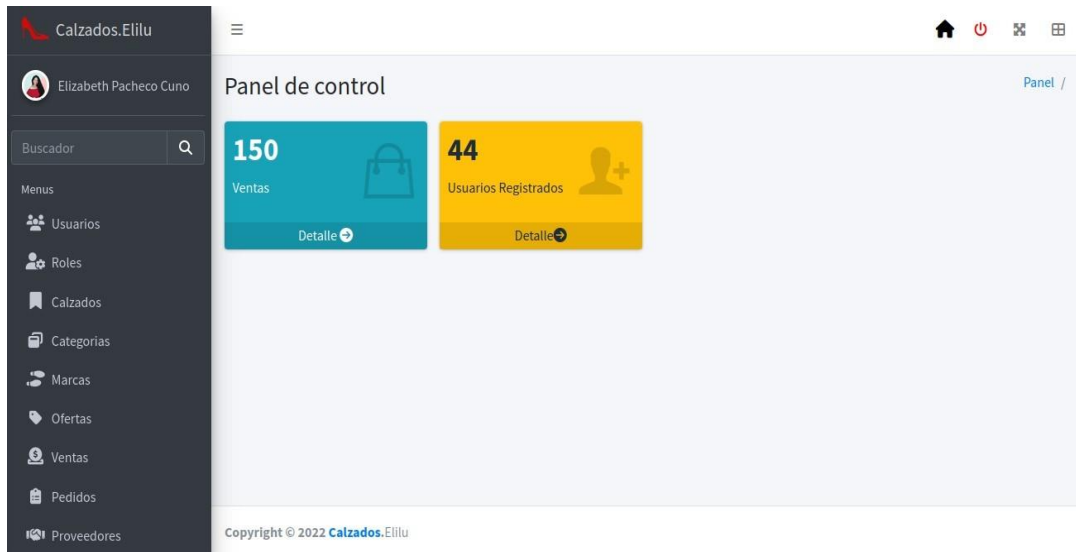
Calzados.Elilu

Elizabeth Pacheco Cuno

Buscador

Menus

Usuarios

Roles

Calzados

Categorias

Marcas

Ofertas

Ventas

Pedidos

Proveedores

Panel de control

Panel /

150

Ventas

Detalle

44

Usuarios Registrados

Detalle

Copyright © 2022 Calzados.Elilu